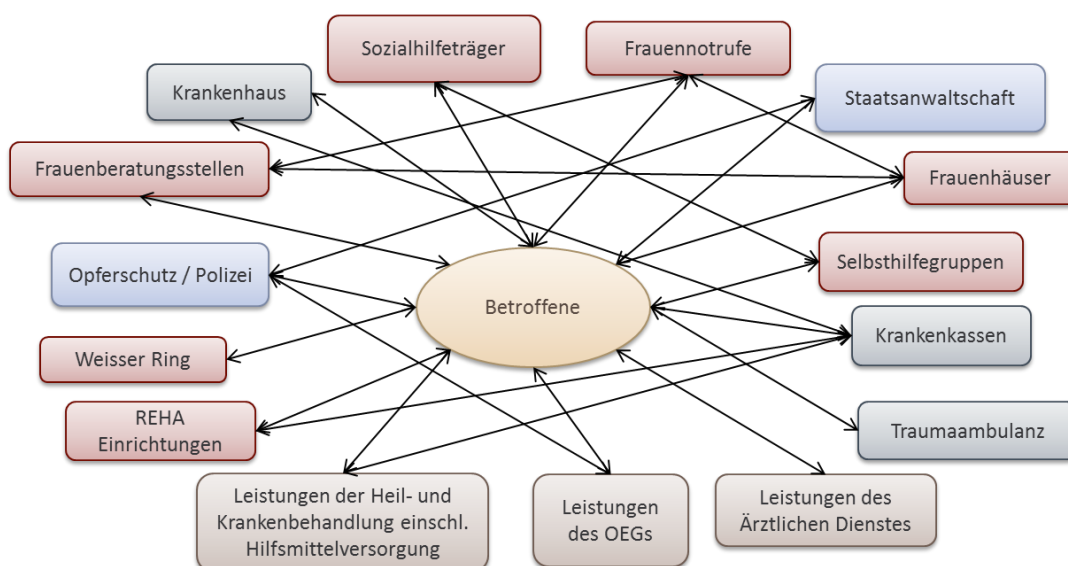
Sozialhilfeträger

Frauennotrufe

Krankenhaus

Staatsanwaltschaft

Frauenberatungsstellen

Frauenhäuser

Opferschutz / Polizei

Betroffene

Selbsthilfegruppen

Krankenkassen

Weisser Ring

REHA Einrichtungen

Traumaambulanz

Leistungen der Heil- und Krankenbehandlung einschl. Hilfsmittelversorgung

Leistungen des OEGs

Leistungen des Ärztlichen Dienstes